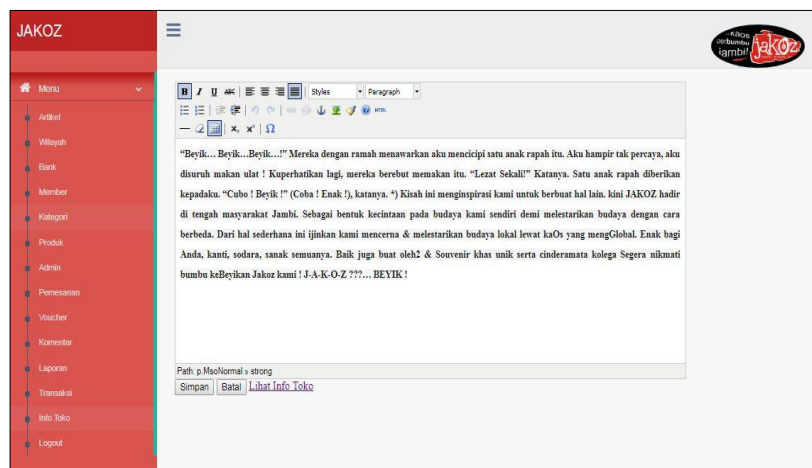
JAKOZ

Menu

Artikel

Wilayah

Bank

Member

Kategori

Produk

Admin

Pemesanan

Voucher

Komentar

Laporan

Transaksi

Info Toko

Logout

kaos berbumbu jambi! JaKoz

B I U ABC Styles Paragraph

HTML

"Beyik… Beyik…Beyik…!" Mereka dengan ramah menawarkan aku mencicipi satu anak rapah itu. Aku hampir tak percaya, aku disuruh makan ulat ! Kuperhatikan lagi, mereka berebut memakan itu. "Lezat Sekali!" Katanya. Satu anak rapah diberikan kepadaku. "Cubo ! Beyik !" (Coba ! Enak !), katanya. *) Kisah ini menginspirasi kami untuk berbuat hal lain. kini JAKOZ hadir di tengah masyarakat Jambi. Sebagai bentuk kecintaan pada budaya kami sendiri demi melestarikan budaya dengan cara berbeda. Dari hal sederhana ini ijinkan kami mencerna & melestarikan budaya lokal lewat kaOs yang mengGlobal. Enak bagi Anda, kanti, sodara, sanak semuanya. Baik juga buat oleh2 & Souvenir khas unik serta cinderamata kolega Segera nikmati bumbu keBeyikan Jakoz kami ! J-A-K-O-Z ???… BEYIK !

Path: p.MsoNormal » strong

Simpan Batal Lihat Info Toko